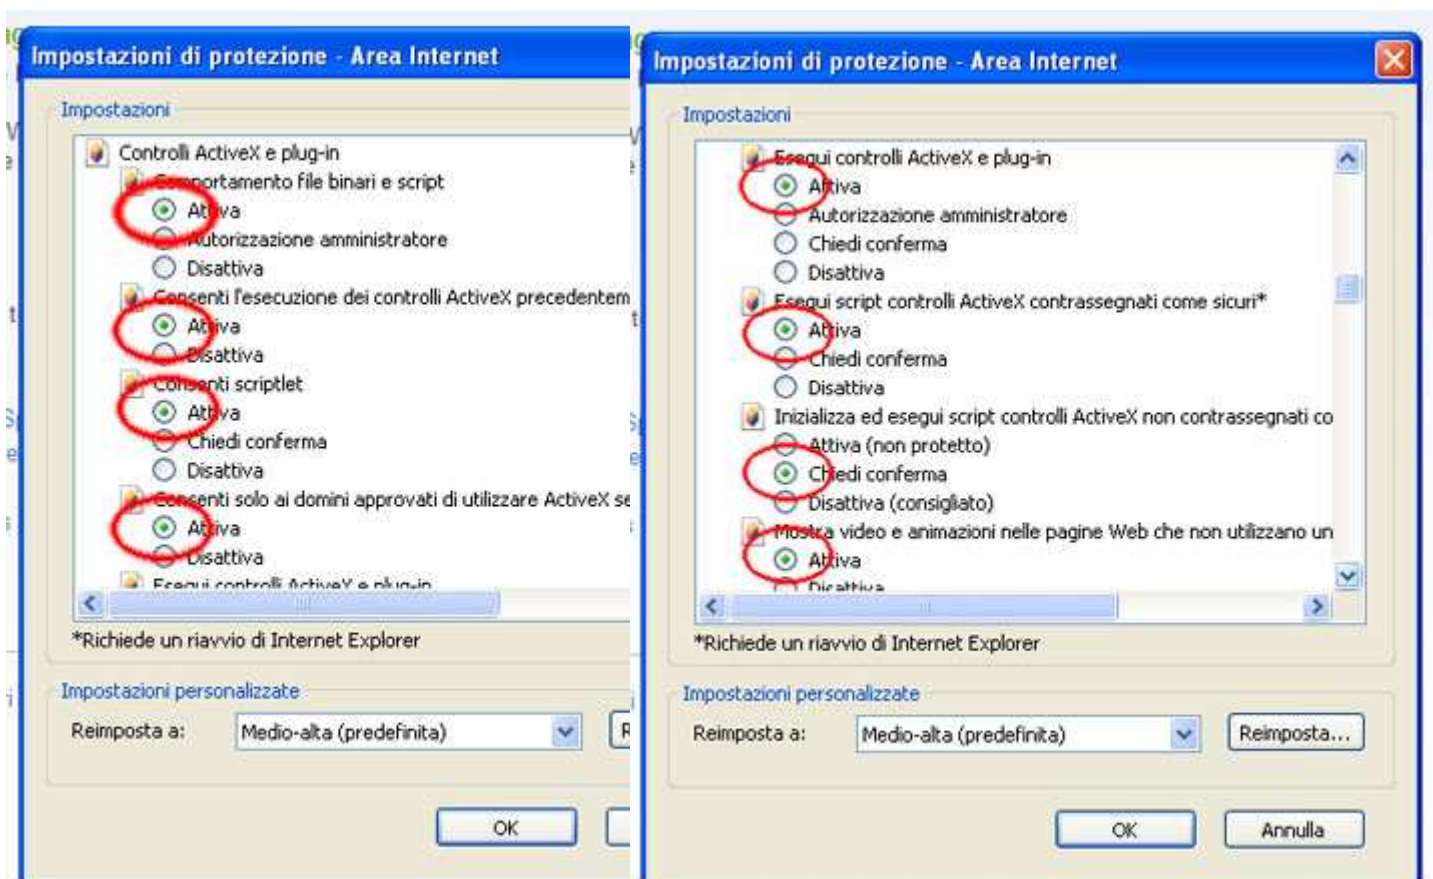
Impostazioni di protezione - Area Internet

Impostazioni

Controlli ActiveX e plug-in
Comportamento file binari e script
Attiva
Autorizzazione amministratore
Disattiva
Consenti l'esecuzione dei controlli ActiveX precedentem
Attiva
Disattiva
Consenti scriptlet
Attiva
Chiedi conferma
Disattiva
Consenti solo ai domini approvati di utilizzare ActiveX se
Attiva
Disattiva
Esegui controlli ActiveX e plug-in

*Richiede un riavvio di Internet Explorer

Impostazioni personalizzate

Reimposta a: Medio-alta (predefinita)

OK

Impostazioni di protezione - Area Internet

Impostazioni

Esegui controlli ActiveX e plug-in
Attiva
Autorizzazione amministratore
Chiedi conferma
Disattiva
Esegui script controlli ActiveX contrassegnati come sicuri*
Attiva
Chiedi conferma
Disattiva
Inizializza ed esegui script controlli ActiveX non contrassegnati co
Attiva (non protetto)
Chiedi conferma
Disattiva (consigliato)
Mostra video e animazioni nelle pagine Web che non utilizzano un
Attiva
Disattiva

*Richiede un riavvio di Internet Explorer

Impostazioni personalizzate

Reimposta a: Medio-alta (predefinita) Reimposta...

OK Annulla